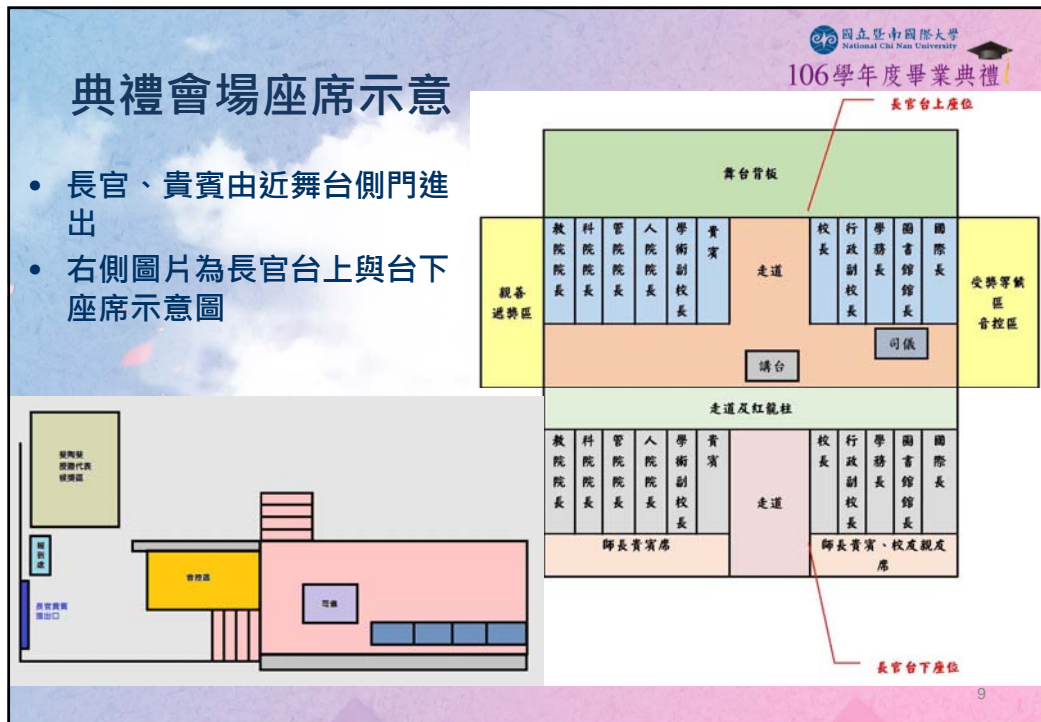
國立暨南國際大學
National Chi Nan University
106學年度畢業典禮

典禮會場座席示意

• 長官、貴賓由近舞台側門進出
• 右側圖片為長官台上與台下座席示意圖

長官台上座位

舞台背板

| 教院院長 | 科院院長 | 管院院長 | 人院院長 | 學術副校長 | 貴賓 | 走道 | 校長 | 行政副校長 | 學務長 | 圖書館館長 | 國際長 |
|---|---|---|---|---|---|---|---|---|---|---|---|

親善遞獎區

受獎等候區
音控區

司儀

講台

走道及紅龍柱

| 教院院長 | 科院院長 | 管院院長 | 人院院長 | 學術副校長 | 貴賓 | 走道 | 校長 | 行政副校長 | 學務長 | 圖書館館長 | 國際長 |
|---|---|---|---|---|---|---|---|---|---|---|---|

師長貴賓席

師長貴賓、校友親友席

長官台下座位

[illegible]
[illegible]

音控區

司儀

長官貴賓
進出口

9